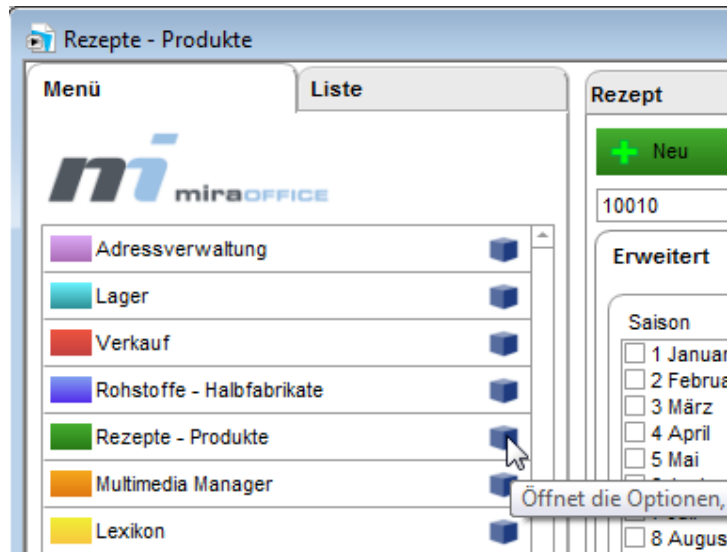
Rezepte - Produkte

Menü
Liste

miraOFFICE

Adressverwaltung
Lager
Verkauf
Rohstoffe - Halbfabrikate
Rezepte - Produkte
Multimedia Manager
Lexikon

Rezept
Neu
10010
Erweitert
Saison
1 Januar
2 Februa
3 März
4 April
5 Mai
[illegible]
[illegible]
8 Augus

Öffnet die Optionen,